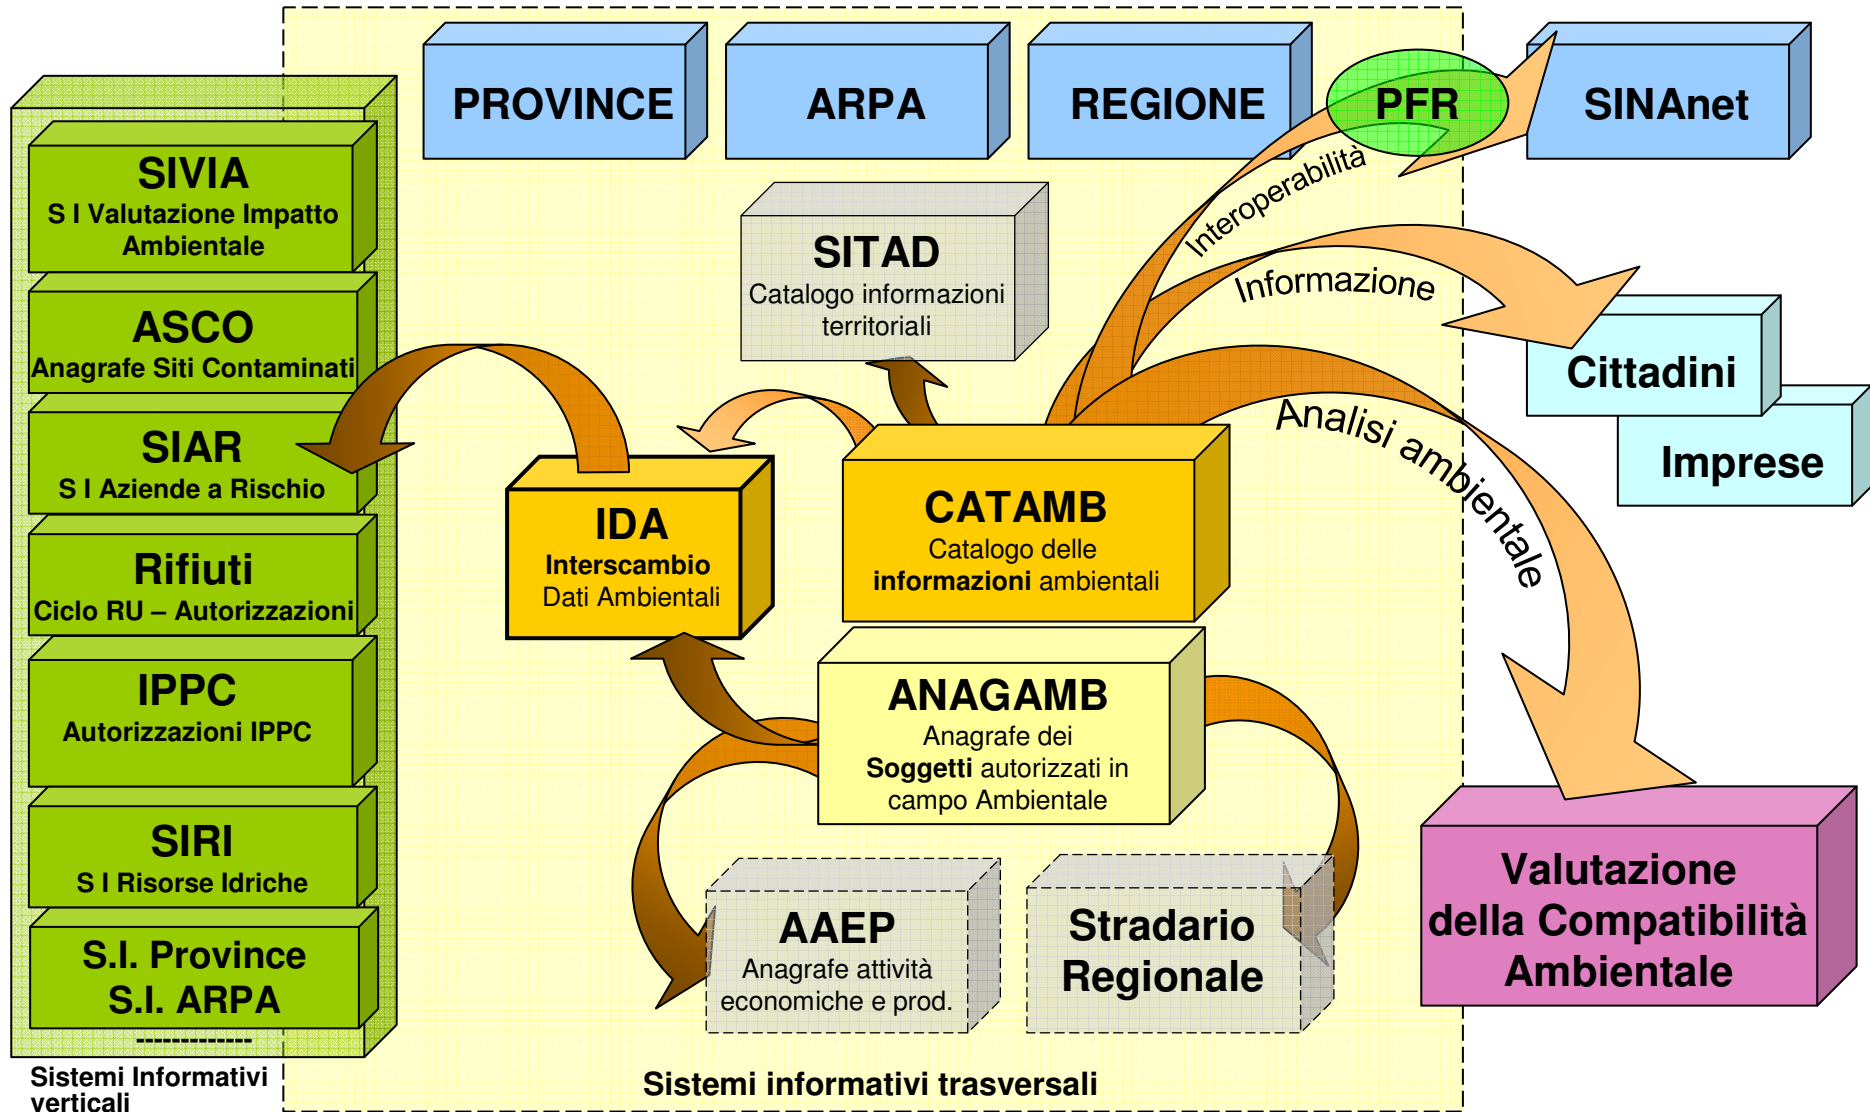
PROVINCE

ARPA

REGIONE

PFR

SINAnet

SIVIA
S I Valutazione Impatto Ambientale

ASCO
Anagrafe Siti Contaminati

SIAR
S I Aziende a Rischio

Rifiuti
Ciclo RU – Autorizzazioni

IPPC
Autorizzazioni IPPC

SIRI
S I Risorse Idriche

S.I. Province
S.I. ARPA

-------------

Sistemi Informativi verticali

SITAD
Catalogo informazioni territoriali

Interoperabilità

Informazione

Cittadini

Imprese

Analisi ambientale

IDA
Interscambio
Dati Ambientali

CATAMB
Catalogo delle informazioni ambientali

ANAGAMB
Anagrafe dei Soggetti autorizzati in campo Ambientale

AAEP
Anagrafe attività economiche e prod.

Stradario Regionale

Valutazione della Compatibilità Ambientale

Sistemi informativi trasversali